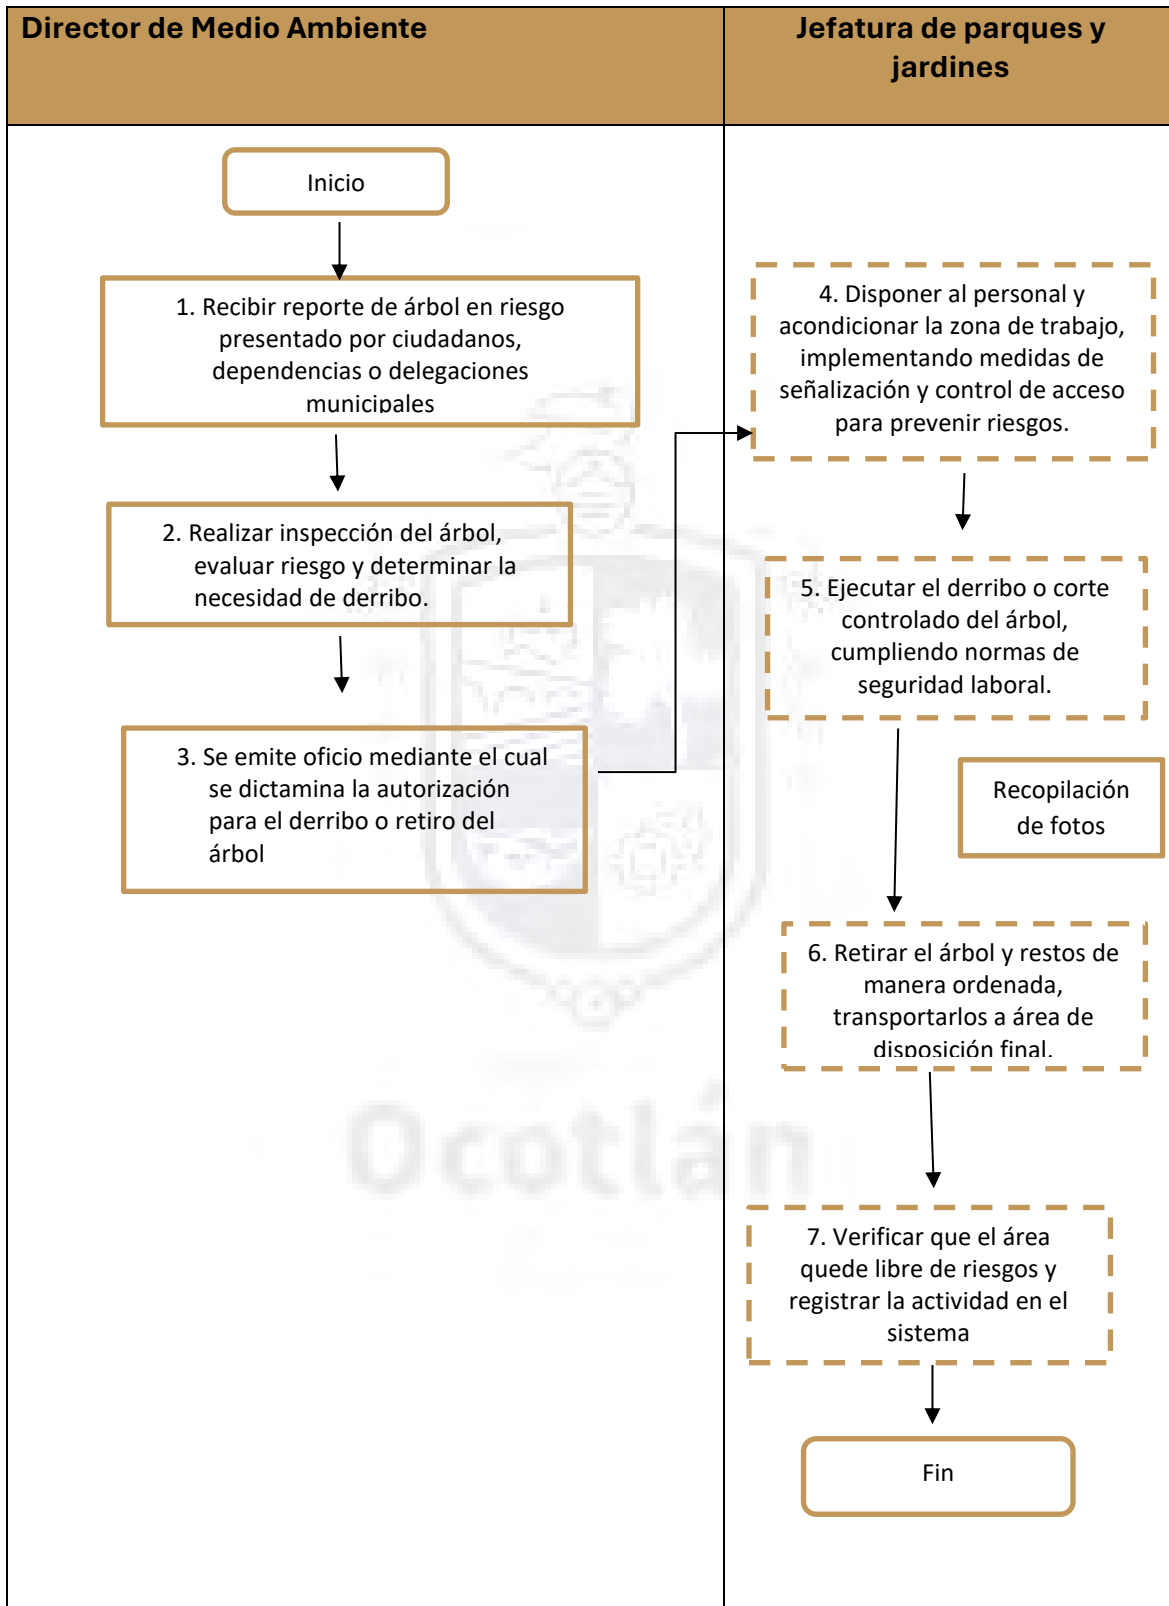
| Director de Medio Ambiente | Jefatura de parques y jardines |
|---|---|

Inicio

1. Recibir reporte de árbol en riesgo presentado por ciudadanos, dependencias o delegaciones municipales

2. Realizar inspección del árbol, evaluar riesgo y determinar la necesidad de derribo.

3. Se emite oficio mediante el cual se dictamina la autorización para el derribo o retiro del árbol

4. Disponer al personal y acondicionar la zona de trabajo, implementando medidas de señalización y control de acceso para prevenir riesgos.

5. Ejecutar el derribo o corte controlado del árbol, cumpliendo normas de seguridad laboral.

Recopilación de fotos

6. Retirar el árbol y restos de manera ordenada, transportarlos a área de disposición final.

7. Verificar que el área quede libre de riesgos y registrar la actividad en el sistema

Fin

Ocotlán